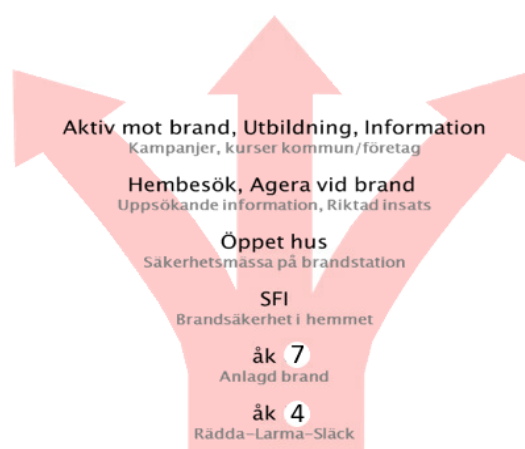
Aktiv mot brand, Utbildning, Information
Kampanjer, kurser kommun/företag

Hembesök, Agera vid brand
Uppsökande information, Riktad insats

Öppet hus
Säkerhetsmässa på brandstation

SFI
Brandsäkerhet i hemmet

åk 7
Anlagd brand

åk 4
Rädda-Larma-Släck